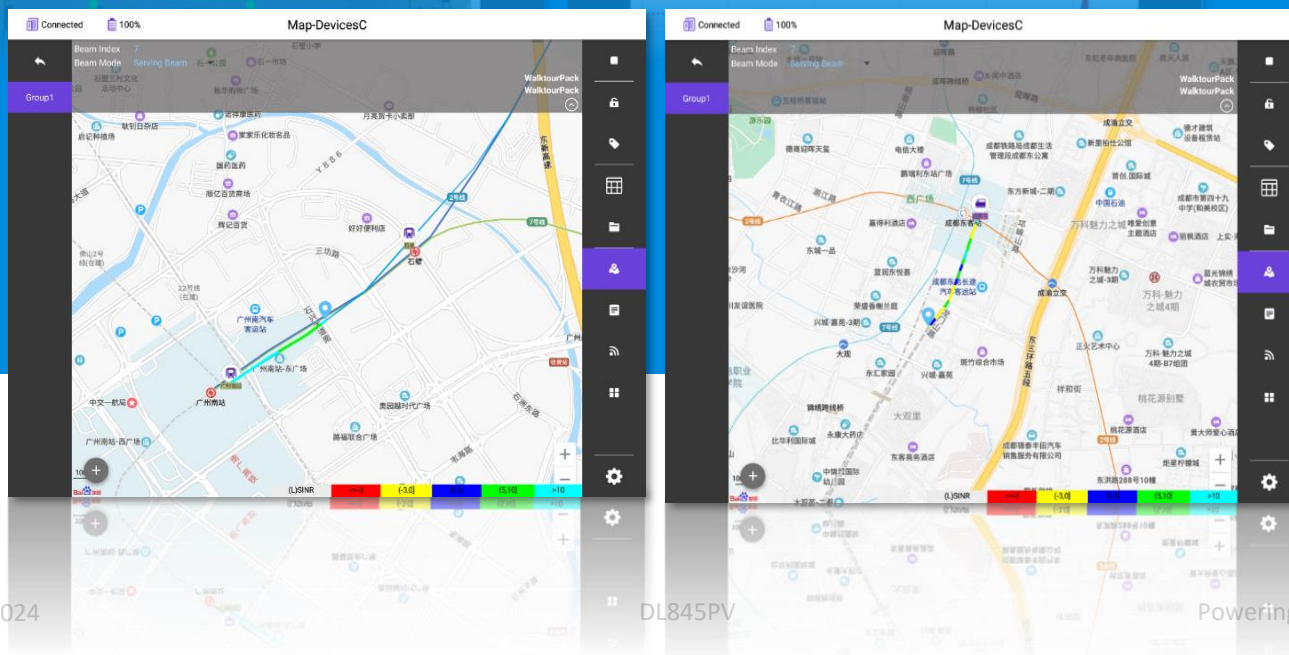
Connected 100% Map-DevicesC

Beam Index 7
Beam Mode Serving Beam

WalktourPack
WalktourPack

Group1

启记肉档 家家乐化妆名品 国药医药 雅亿百货商场 真记百货 好好便利店 三坊路 石壁 广州南汽车客运站 广州南站-东广场 广州南站 中文一航局 广州南站-西广场 奥园越时代广场 路福联合广场 月亮贡卡小卖部

(L)SINR
<=-3 (-3,0] (0,5] (5,10] >10

024

Connected 100% Map-DevicesC

Beam Index 7
Beam Mode Serving Beam

WalktourPack
WalktourPack

Group1

成都东客站 东方新城-二期 万科魅力之城 成都东客站长途汽车客运站 成渝立交 万科·魅力之城4期 正火艺术中心 桃花源别墅 东城一品 鹏瑞利东站广场 嘉得利酒店 荣盛香榭兰庭 兴城·嘉苑-3期 大观 东汇家园 兴城·嘉苑 翡竹综合市场 大观里 东客幸福酒店 永康大药房 比华利国际城 锦绣辉煌桥 中铁观园际幼儿园 成都锦泰丰田汽车销售服务有限公司 东洪路288号10幢 桃花源酒店 祥和街

(L)SINR
<=-3 (-3,0] (0,5] (5,10] >10

DL845PV

Powering